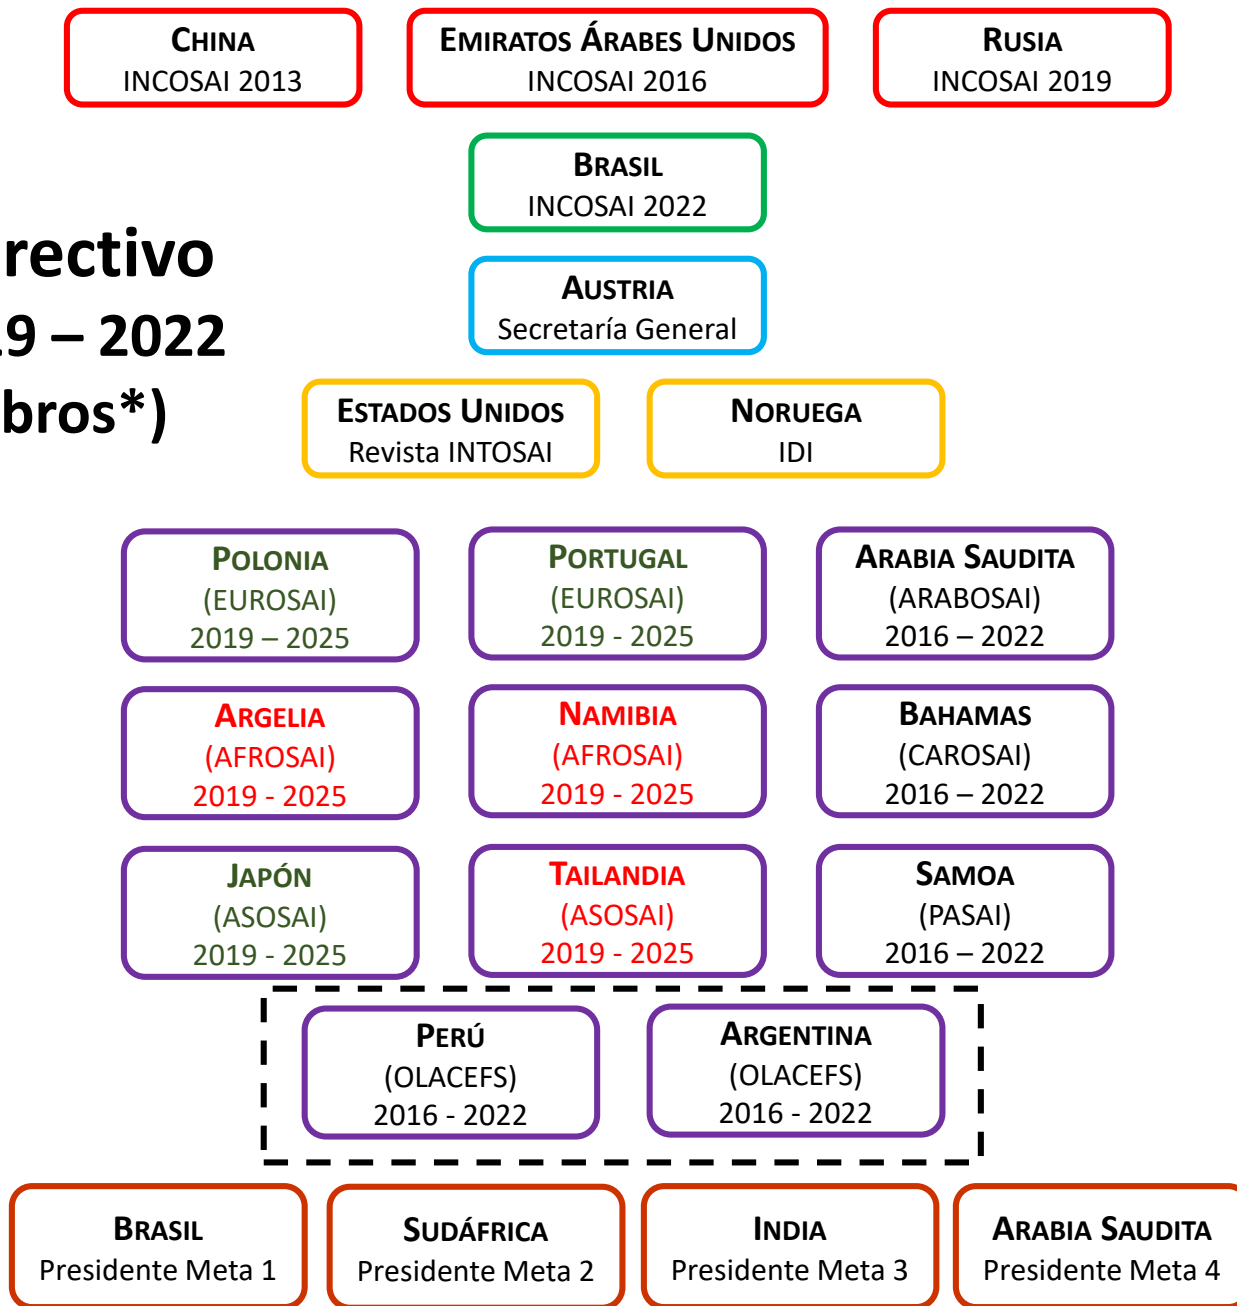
China
INCOSAI 2013

Emiratos Árabes Unidos
INCOSAI 2016

Rusia
INCOSAI 2019

Brasil
INCOSAI 2022

rectivo
19 – 2022
bros*)

Austria
Secretaría General

Estados Unidos
Revista INTOSAI

Noruega
IDI

Polonia
(EUROSAI)
2019 – 2025

Portugal
(EUROSAI)
2019 - 2025

Arabia Saudita
(ARABOSAI)
2016 – 2022

Argelia
(AFROSAI)
2019 - 2025

Namibia
(AFROSAI)
2019 - 2025

Bahamas
(CAROSAI)
2016 – 2022

Japón
(ASOSAI)
2019 - 2025

Tailandia
(ASOSAI)
2019 - 2025

Samoa
(PASAI)
2016 – 2022

Perú
(OLACEFS)
2016 - 2022

Argentina
(OLACEFS)
2016 - 2022

Brasil
Presidente Meta 1

Sudáfrica
Presidente Meta 2

India
Presidente Meta 3

Arabia Saudita
Presidente Meta 4